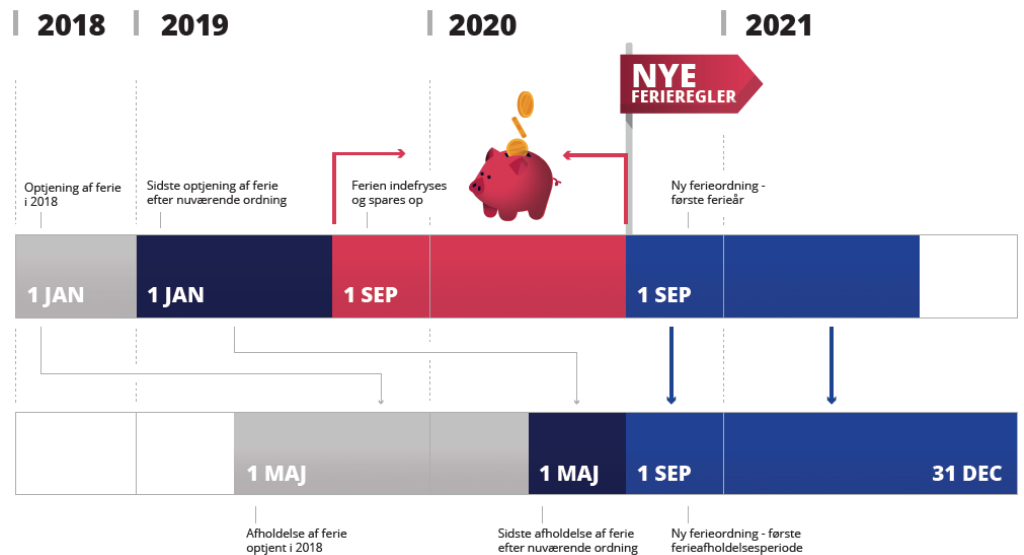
2018

2019

2020

2021

NYE
FERIEREGLER

Optjening af ferie i 2018

Sidste optjening af ferie efter nuværende ordning

Ferien indefryses og spares op

Ny ferieordning - første ferieår

1 JAN

1 JAN

1 SEP

1 SEP

1 MAJ

1 MAJ

1 SEP

31 DEC

Afholdelse af ferie optjent i 2018

Sidste afholdelse af ferie efter nuværende ordning

Ny ferieordning - første ferieafholdelsesperiode